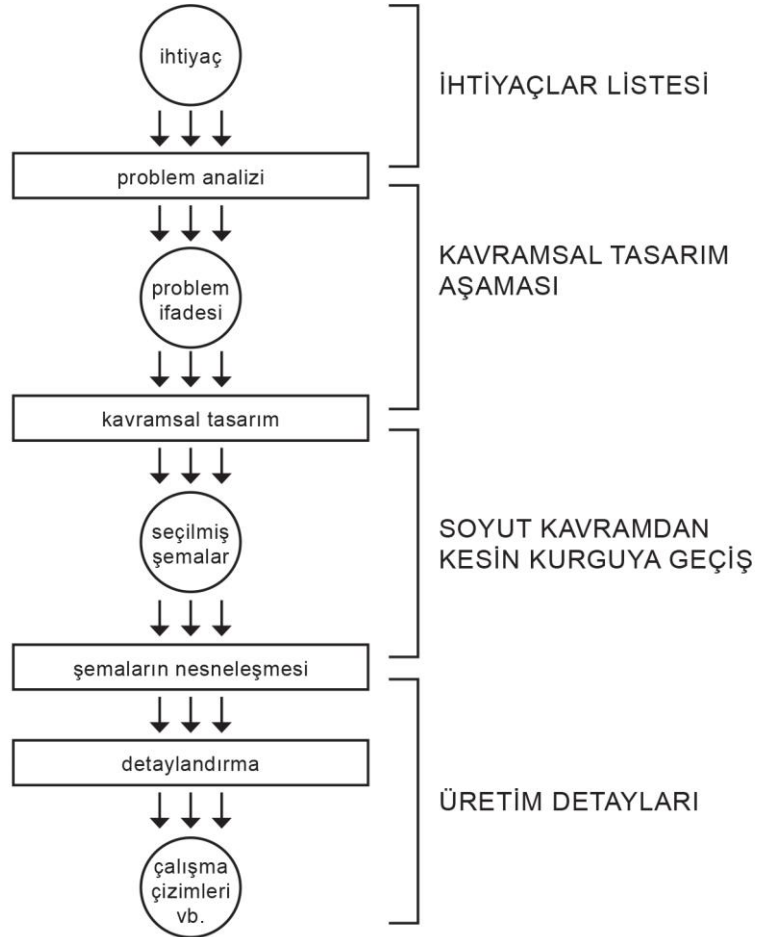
ihtiyaç

İHTİYAÇLAR LİSTESİ

problem analizi

KAVRAMSAL TASARIM AŞAMASI

problem ifadesi

kavramsal tasarım

seçilmiş şemalar

SOYUT KAVRAMDAN KESİN KURGUYA GEÇİŞ

şemaların nesneleşmesi

detaylandırma

ÜRETİM DETAYLARI

çalışma çizimleri vb.